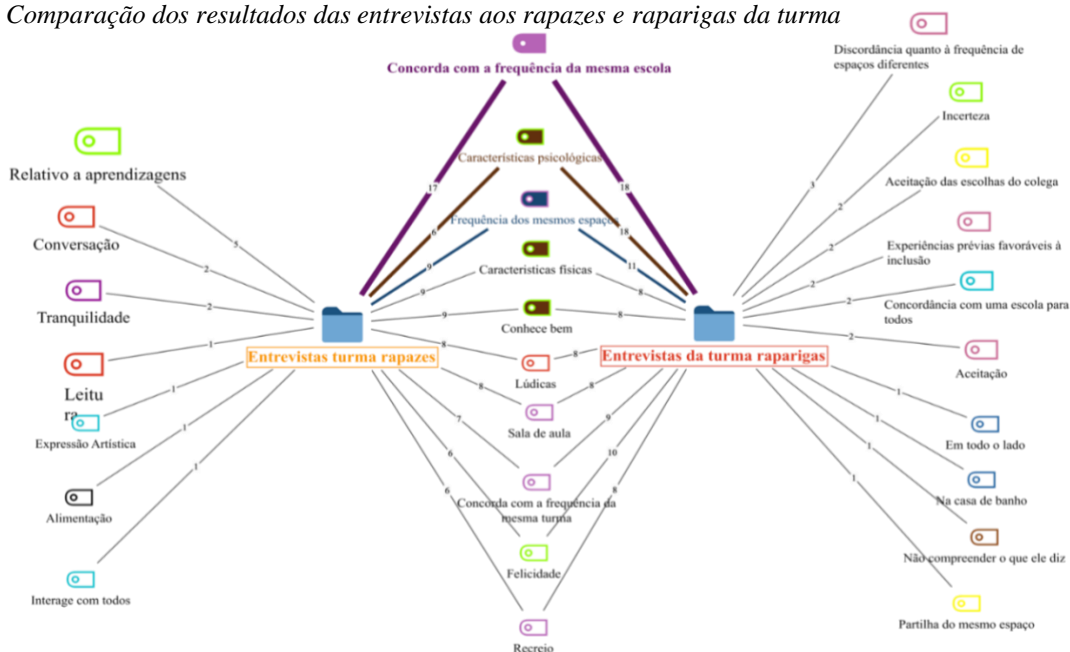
Comparação dos resultados das entrevistas aos rapazes e raparigas da turma

Concorda com a frequência da mesma escola

17

18

Características psicológicas

6

18

Frequência dos mesmos espaços

9

11

Características físicas

9

8

Conhece bem

9

8

Lúdicas

8

8

Sala de aula

8

8

7

9

6

10

6

8

Concorda com a frequência da mesma turma

Felicidade

Recreio

Relativo a aprendizagens

5

Conversação

2

Tranquilidade

2

Leitura

1

Expressão Artística

1

Alimentação

1

Interage com todos

1

Entrevistas turma rapazes

Entrevistas da turma raparigas

Discordância quanto à frequência de espaços diferentes

3

Incerteza

2

Aceitação das escolhas do colega

2

Experiências prévias favoráveis à inclusão

2

Concordância com uma escola para todos

2

Aceitação

2

Em todo o lado

1

Na casa de banho

1

Não compreender o que ele diz

1

Partilha do mesmo espaço

1